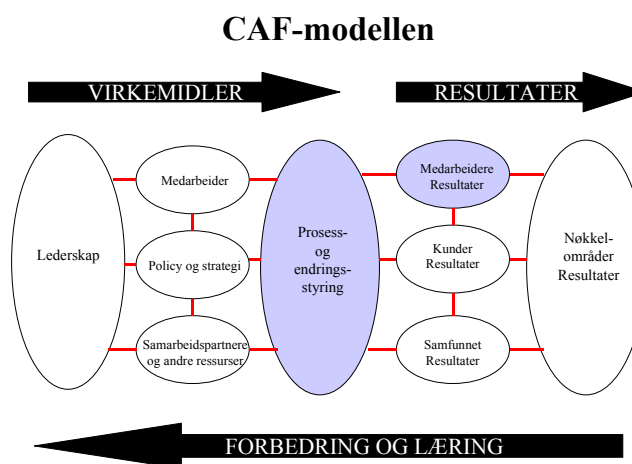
CAF-modellen

VIRKEMIDLER

RESULTATER

Lederskap

Medarbeider

Policy og strategi

Samarbeidspartnere og andre ressurser

Prosess-og endrings-styring

Medarbeidere Resultater

Kunder Resultater

Samfunnet Resultater

Nøkkel-områder Resultater

FORBEDRING OG LÆRING